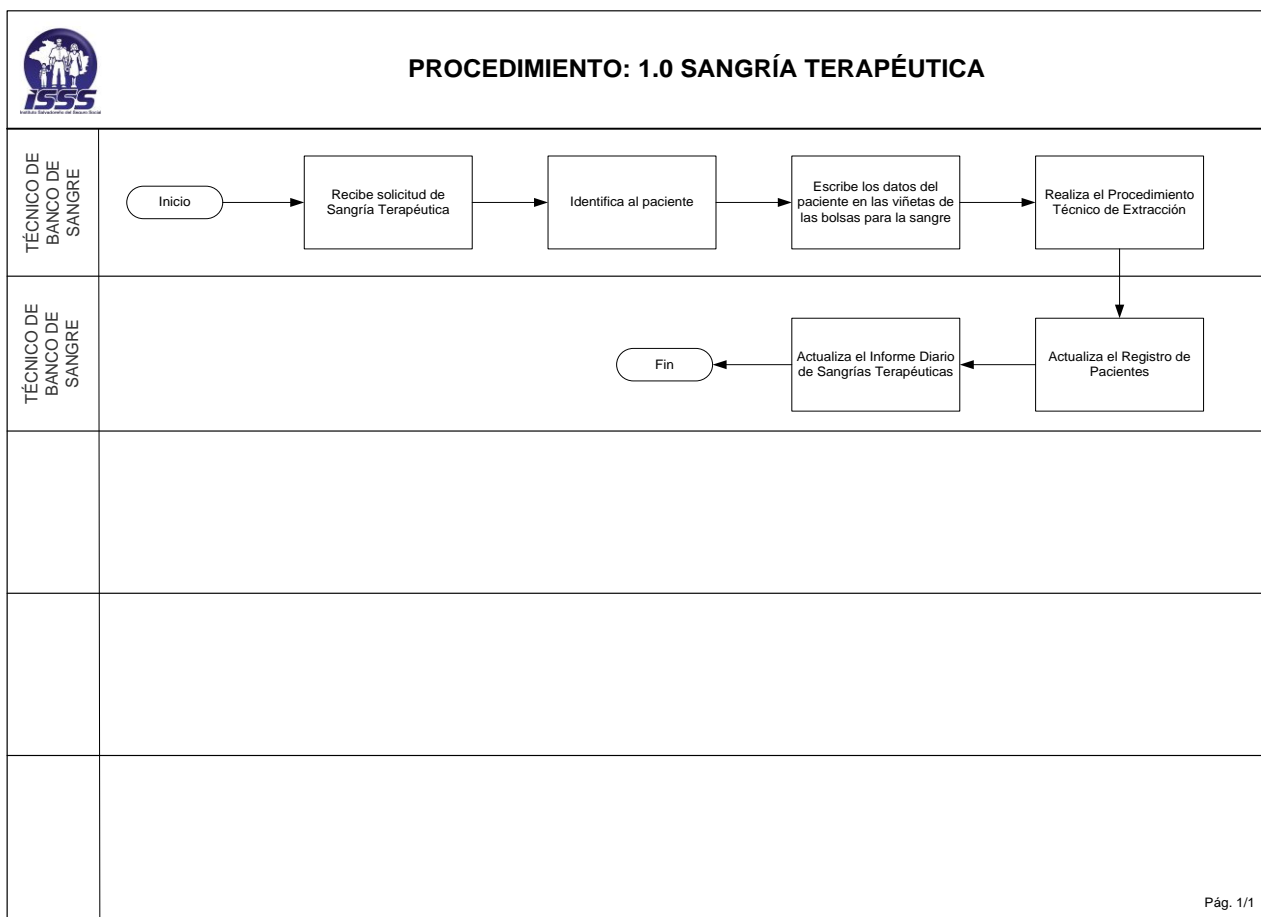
ISSS
Instituto Salvadoreño del Seguro Social

PROCEDIMIENTO: 1.0 SANGRÍA TERAPÉUTICA

TÉCNICO DE BANCO DE SANGRE

Inicio

Recibe solicitud de Sangría Terapéutica

Identifica al paciente

Escribe los datos del paciente en las viñetas de las bolsas para la sangre

Realiza el Procedimiento Técnico de Extracción

TÉCNICO DE BANCO DE SANGRE

Actualiza el Registro de Pacientes

Actualiza el Informe Diario de Sangrías Terapéuticas

Fin

Pág. 1/1